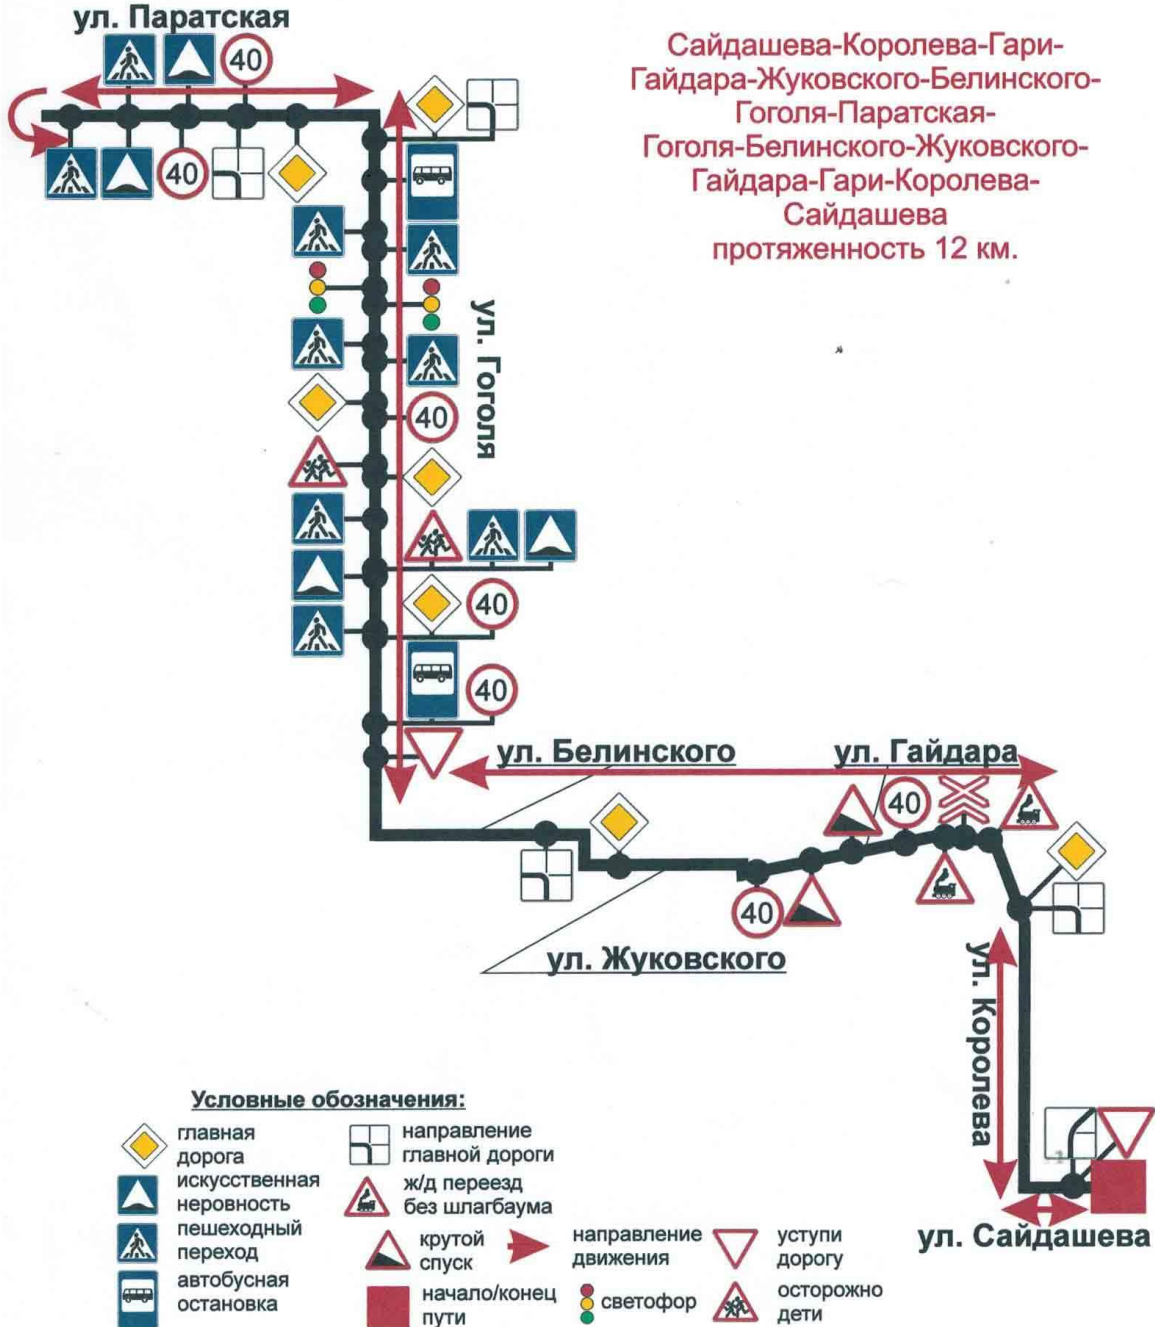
ул. Паратская

40

40

Сайдашева-Королева-Гари-Гайдара-Жуковского-Белинского-Гоголя-Паратская-Гоголя-Белинского-Жуковского-Гайдара-Гари-Королева-Сайдашева
протяженность 12 км.

ул. Гоголя

40

40

40

40

ул. Белинского

ул. Гайдара

40

40

ул. Жуковского

ул. Королева

ул. Сайдашева

Условные обозначения:

главная дорога

искусственная неровность

пешеходный переход

автобусная остановка

направление главной дороги

ж/д переезд без шлагбаума

крутой спуск

начало/конец пути

направление движения

светофор

уступи дорогу

осторожно дети